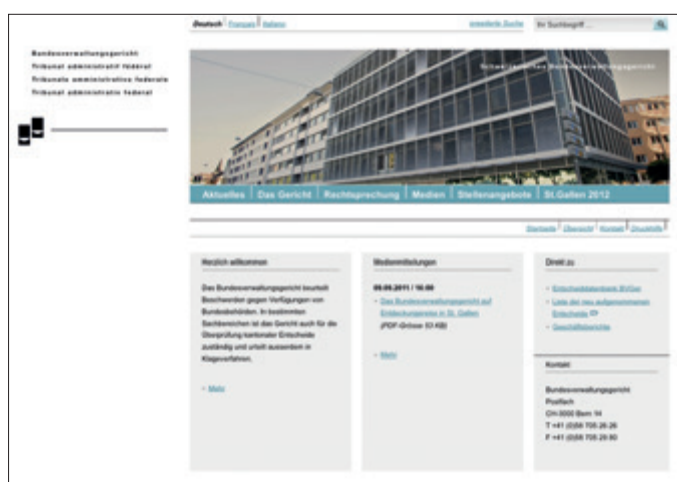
Deutsch | Français | Italiano

Erweiterte Suche

Ihr Suchbegriff ...

Bundesverwaltungsgericht
Tribunal administratif fédéral
Tribunale amministrativo federale
Tribunal administrativ federal

Schweizerisches Bundesverwaltungsgericht

Aktuelles | Das Gericht | Rechtsprechung | Medien | Stellenangebote | St.Gallen 2012

Startseite | Übersicht | Kontakt | Druckhilfe

Herzlich willkommen

Das Bundesverwaltungsgericht beurteilt Beschwerden gegen Verfügungen von Bundesbehörden. In bestimmten Sachbereichen ist das Gericht auch für die Überprüfung kantonaler Entscheide zuständig und urteilt ausserdem in Klageverfahren.

» Mehr

Medienmitteilungen

09.09.2011 / 16:00

» Das Bundesverwaltungsgericht auf Entdeckungsreise in St. Gallen

(PDF-Grösse 63 KB)

» Mehr

Direkt zu

» Entscheiddatenbank BVGer
» Liste der neu aufgenommenen Entscheide
» Geschäftsberichte

Kontakt

Bundesverwaltungsgericht
Postfach
CH-3000 Bern 14
T +41 (0)58 705 26 26
F +41 (0)58 705 29 80